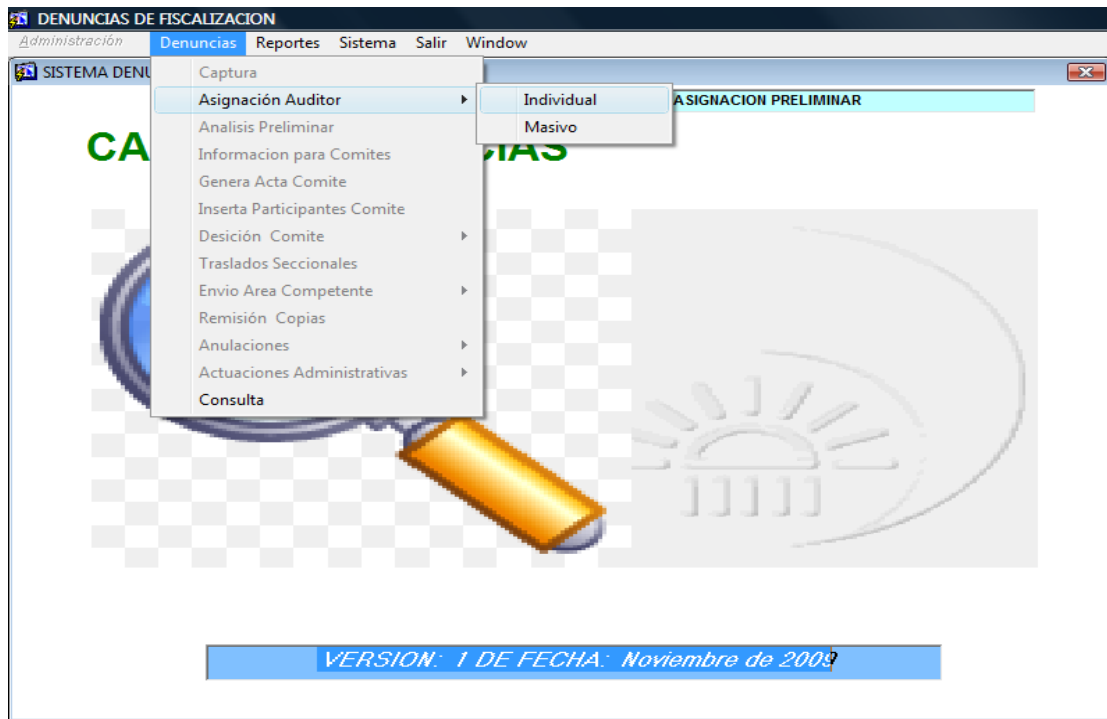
DENUNCIAS DE FISCALIZACION

Administración Denuncias Reportes Sistema Salir Window

SISTEMA DENU

Captura
Asignación Auditor
Analisis Preliminar
Informacion para Comites
Genera Acta Comite
Inserta Participantes Comite
Desición Comite
Traslados Seccionales
Envio Area Competente
Remisión Copias
Anulaciones
Actuaciones Administrativas
Consulta

Individual
Masivo

ASIGNACION PRELIMINAR

CA CIAS

VERSION: 1 DE FECHA: Noviembre de 2009